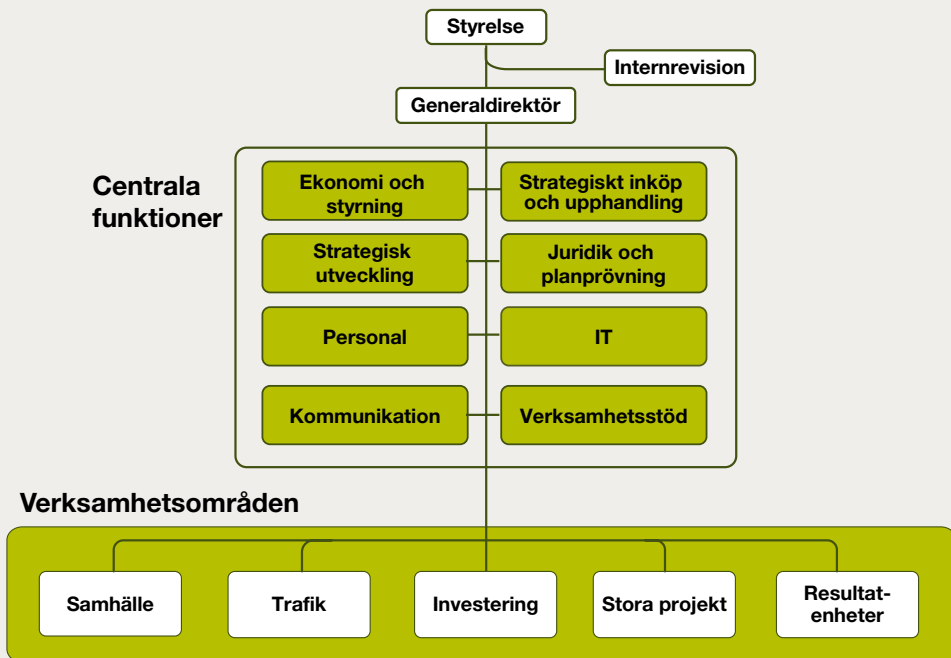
Styrelse

Internrevision

Generaldirektör

Centrala funktioner

Ekonomi och styrning

Strategiskt inköp och upphandling

Strategisk utveckling

Juridik och planprövning

Personal

IT

Kommunikation

Verksamhetsstöd

Verksamhetsområden

Samhälle

Trafik

Investering

Stora projekt

Resultatenheter